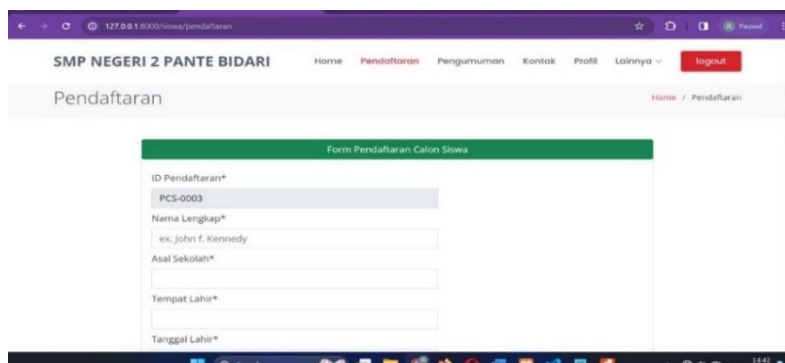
127.0.0.1:8000/siswa/pendaftaran

Paused

SMP NEGERI 2 PANTE BIDARI

Home Pendaftaran Pengumuman Kontak Profil Lainnya

logout

Pendaftaran

Home / Pendaftaran

Form Pendaftaran Calon Siswa

ID Pendaftaran*

PCS-0003

Nama Lengkap*

ex. John f. Kennedy

Asal Sekolah*

Tempat Lahir*

Tanggal Lahir*

14:42